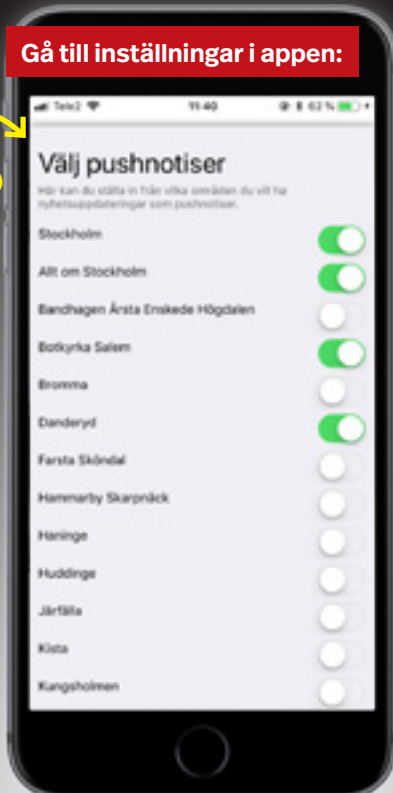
Gå till inställningar i appen:

Tele2 11:40 63 %

Välj pushnotiser

Här kan du ställa in från vilka områden du vill ha nyhetsuppdateringar som pushnotiser.

Stockholm

Allt om Stockholm

Bandhagen Årsta Enskede Högdalen

Botkyrka Salem

Bromma

Danderyd

Farsta Sköndal

Hammarby Skarpnäck

Haninge

Huddinge

Järfälla

Kista

Kungsholmen